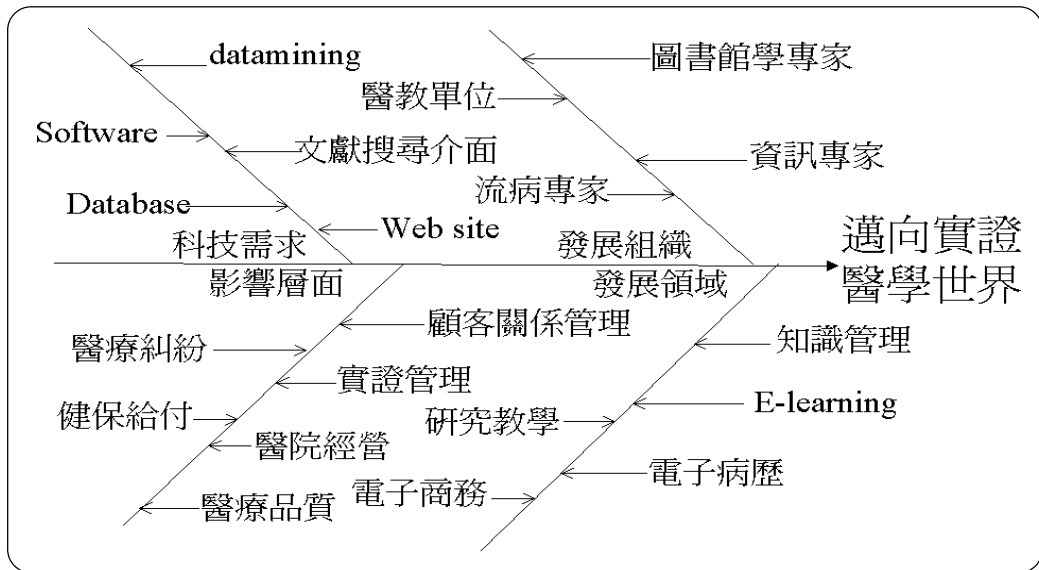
datamining
圖書館學專家
醫教單位
Software
文獻搜尋介面
資訊專家
流病專家
Database
Web site
科技需求
發展組織
邁向實證醫學世界
影響層面
發展領域
顧客關係管理
醫療糾紛
知識管理
實證管理
E-learning
健保給付
研究教學
醫院經營
電子病歷
電子商務
醫療品質